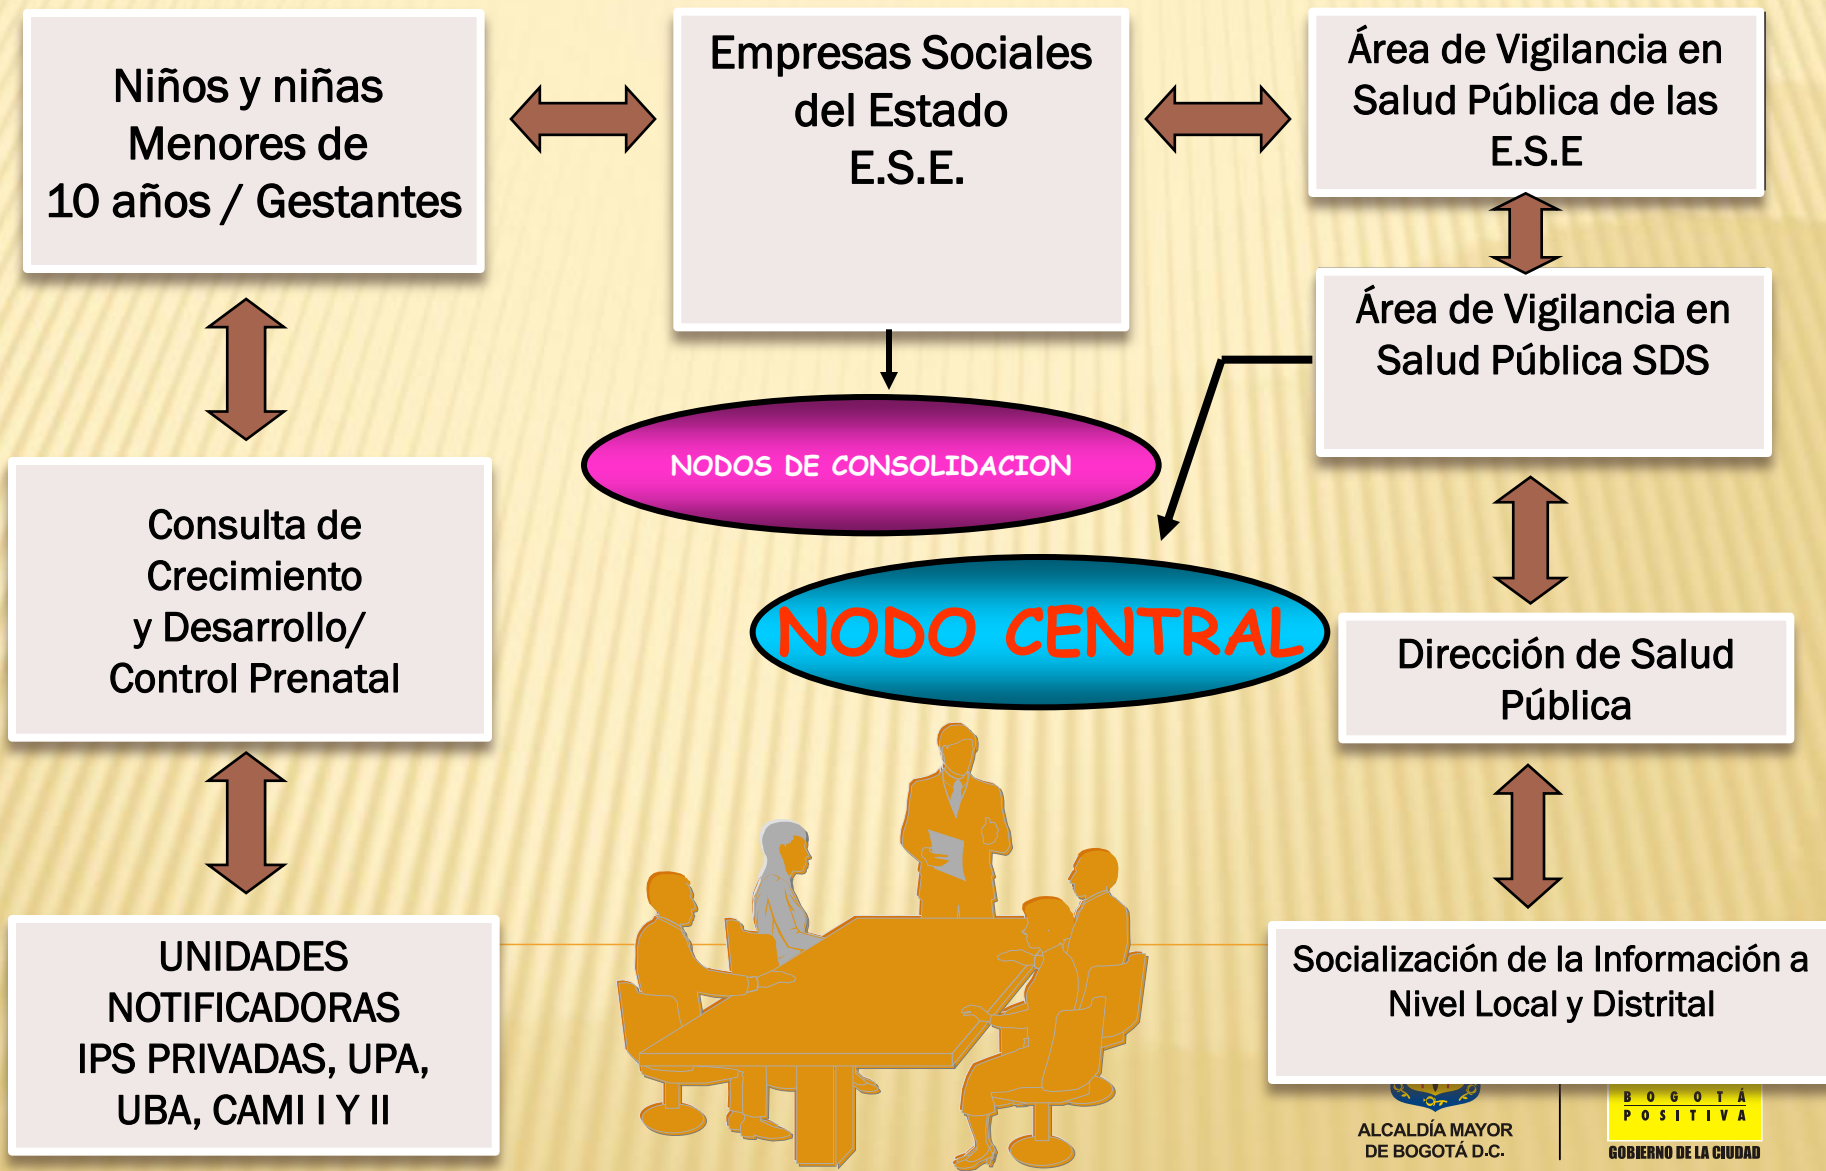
Niños y niñas Menores de 10 años / Gestantes

Empresas Sociales del Estado E.S.E.

Área de Vigilancia en Salud Pública de las E.S.E

Área de Vigilancia en Salud Pública SDS

NODOS DE CONSOLIDACION

NODO CENTRAL

Consulta de Crecimiento y Desarrollo/ Control Prenatal

Dirección de Salud Pública

UNIDADES NOTIFICADORAS IPS PRIVADAS, UPA, UBA, CAMI I Y II

Socialización de la Información a Nivel Local y Distrital

ALCALDÍA MAYOR DE BOGOTÁ D.C.

BOGOTÁ POSITIVA

GOBIERNO DE LA CIUDAD